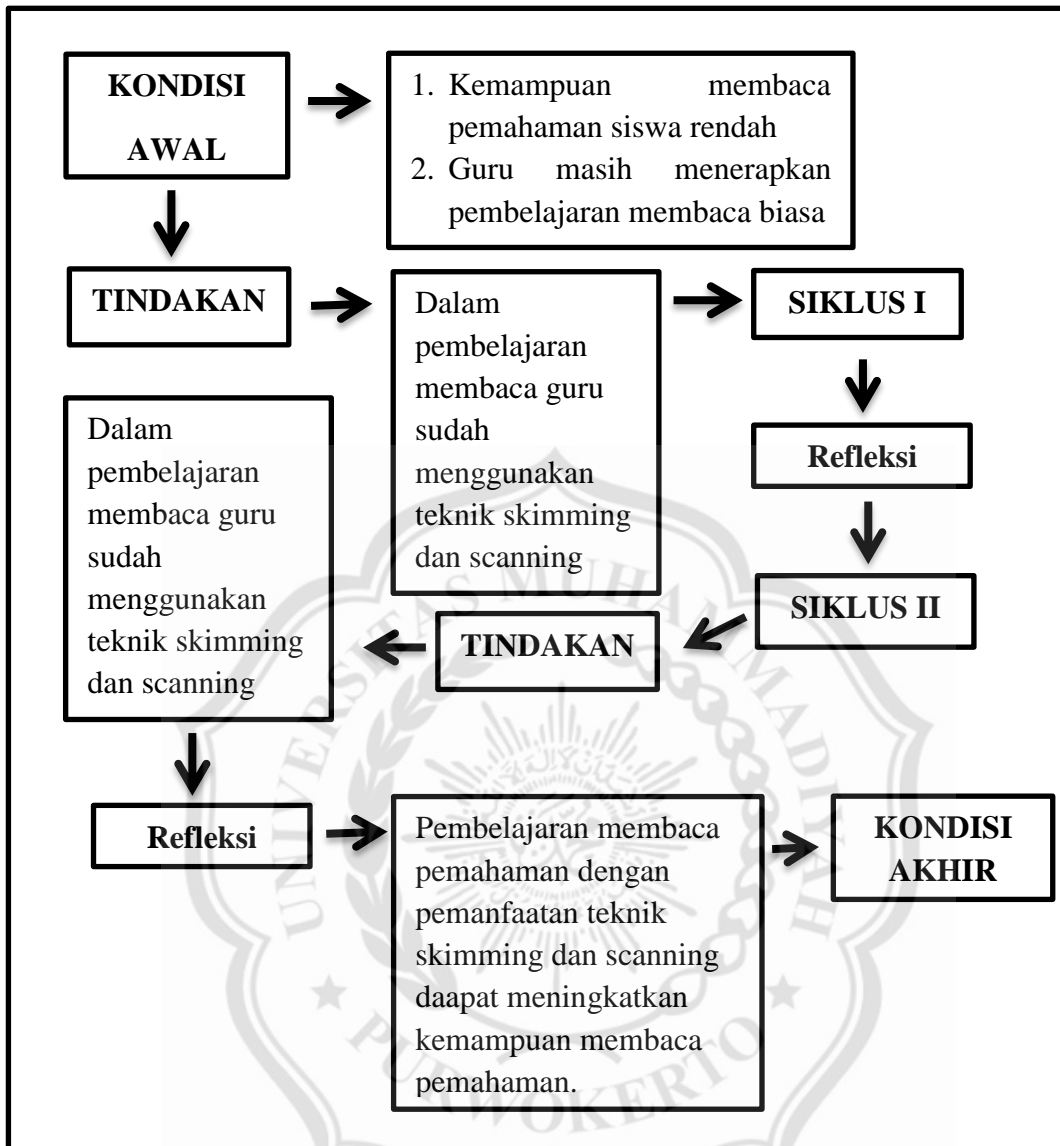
KONDISI AWAL

1. Kemampuan membaca pemahaman siswa rendah
2. Guru masih menerapkan pembelajaran membaca biasa

TINDAKAN

Dalam pembelajaran membaca guru sudah menggunakan teknik skimming dan scanning

SIKLUS I

Refleksi

SIKLUS II

TINDAKAN

Dalam pembelajaran membaca guru sudah menggunakan teknik skimming dan scanning

Refleksi

Pembelajaran membaca pemahaman dengan pemanfaatan teknik skimming dan scanning daapat meningkatkan kemampuan membaca pemahaman.

KONDISI AKHIR

UNIVERSITAS MUHAMMADIYAH PURWOKERTO